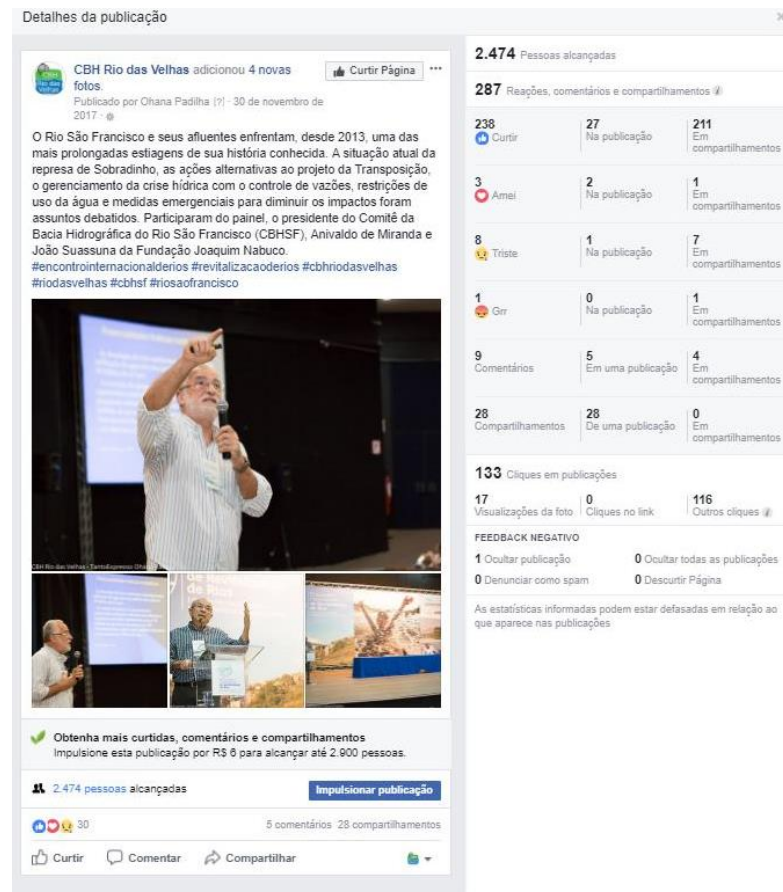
Detalhes da publicação

CBH Rio das Velhas adicionou 4 novas fotos.
Publicado por Ohana Padilha [?] · 30 de novembro de 2017 ·

Curtir Página ···

O Rio São Francisco e seus afluentes enfrentam, desde 2013, uma das mais prolongadas estiagens de sua história conhecida. A situação atual da represa de Sobradinho, as ações alternativas ao projeto da Transposição, o gerenciamento da crise hídrica com o controle de vazões, restrições de uso da água e medidas emergenciais para diminuir os impactos foram assuntos debatidos. Participaram do painel, o presidente do Comitê da Bacia Hidrográfica do Rio São Francisco (CBHSF), Anivaldo de Miranda e João Suassuna da Fundação Joaquim Nabuco.
#encontrointernacionalderios #revitalizacaoderios #cbhriodasvelhas #riodasvelhas #cbhsf #riosaofrancisco

CBH Rio das Velhas - TantoExpresso Ohana

Obtenha mais curtidas, comentários e compartilhamentos
Impulsione esta publicação por R$ 6 para alcançar até 2.900 pessoas.

2.474 pessoas alcançadas

Impulsionar publicação

30

5 comentários 28 compartilhamentos

Curtir Comentar Compartilhar

2.474 Pessoas alcançadas

287 Reações, comentários e compartilhamentos

| | | |
|---|---|---|
| 238 Curtir | 27 Na publicação | 211 Em compartilhamentos |
| 3 Amei | 2 Na publicação | 1 Em compartilhamentos |
| 8 Triste | 1 Na publicação | 7 Em compartilhamentos |
| 1 Grr | 0 Na publicação | 1 Em compartilhamentos |
| 9 Comentários | 5 Em uma publicação | 4 Em compartilhamentos |
| 28 Compartilhamentos | 28 De uma publicação | 0 Em compartilhamentos |

133 Cliques em publicações

| | | |
|---|---|---|
| 17 Visualizações da foto | 0 Cliques no link | 116 Outros cliques |

FEEDBACK NEGATIVO
1 Ocultar publicação
0 Ocultar todas as publicações
0 Denunciar como spam
0 Descurtir Página

As estatísticas informadas podem estar defasadas em relação ao que aparece nas publicações